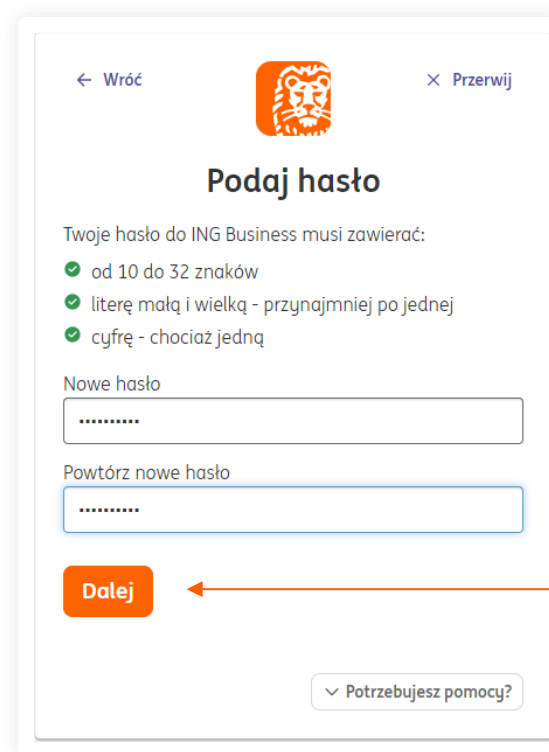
← Wróć

× Przerwij

Podaj hasło

Twoje hasło do ING Business musi zawierać:

od 10 do 32 znaków

literę małą i wielką - przynajmniej po jednej

cyfrę - chociaż jedną

Nowe hasło

••••••••••

Powtórz nowe hasło

••••••••••

Dalej

Potrzebujesz pomocy?